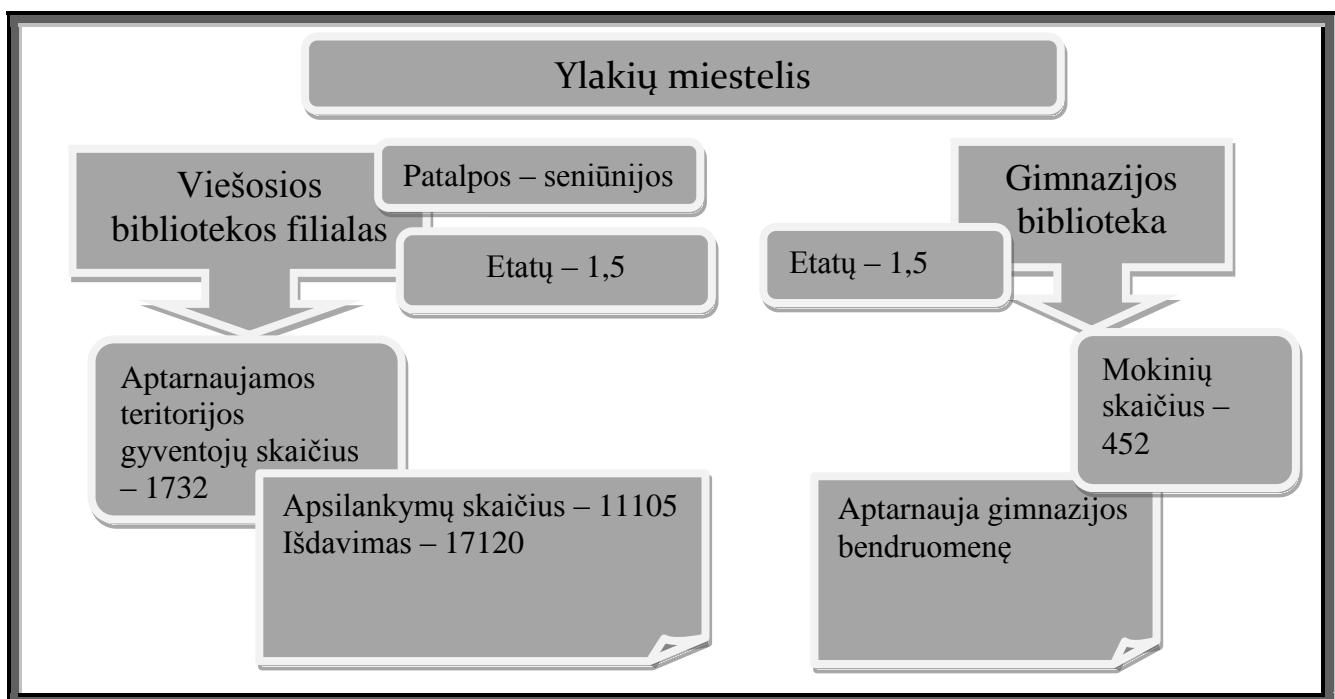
Ylakių miestelis

Viešosios bibliotekos filialas

Patalpos – seniūnijos

Etatų – 1,5

Aptarnaujamos teritorijos gyventojų skaičius – 1732

Apsilankymų skaičius – 11105
Išdavimas – 17120

Gimnazijos biblioteka

Etatų – 1,5

Mokinių skaičius – 452

Aptarnauja gimnazijos bendruomenę